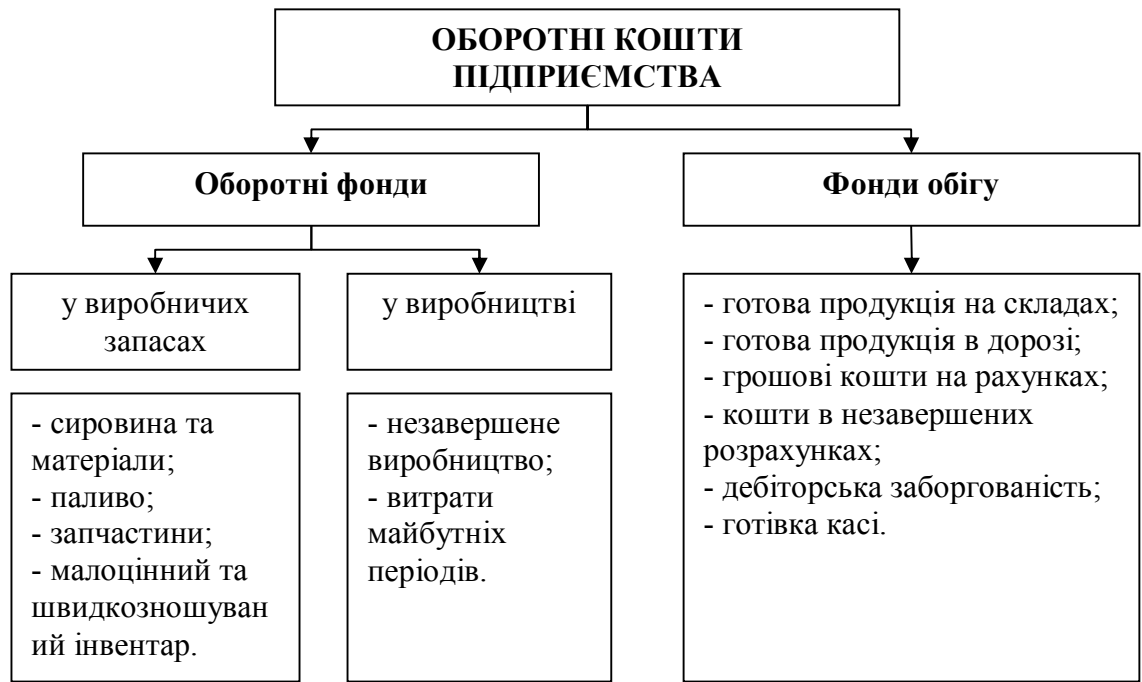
ОБОРОТНІ КОШТИ ПІДПРИЄМСТВА

Оборотні фонди

Фонди обігу

у виробничих запасах

у виробництві

- сировина та матеріали;
- паливо;
- запчастини;
- малоцінний та швидкозношуваний інвентар.

- незавершене виробництво;
- витрати майбутніх періодів.

- готова продукція на складах;
- готова продукція в дорозі;
- грошові кошти на рахунках;
- кошти в незавершених розрахунках;
- дебіторська заборгованість;
- готівка касі.